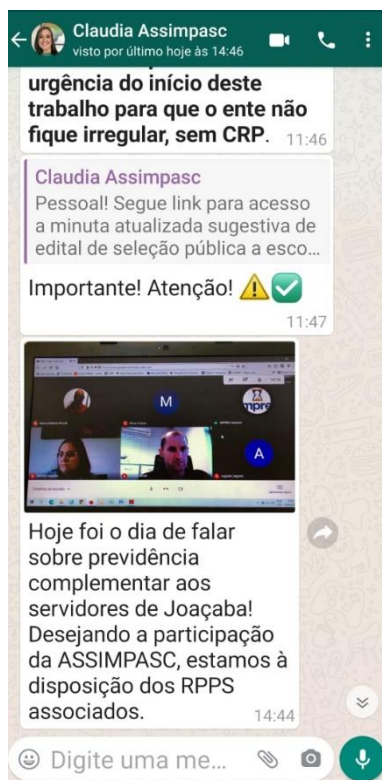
Claudia Assimpasc
visto por último hoje às 14:46

urgência do início deste trabalho para que o ente não fique irregular, sem CRP. 11:46

Claudia Assimpasc
Pessoal! Segue link para acesso a minuta atualizada sugestiva de edital de seleção pública a esco...

Importante! Atenção! ⚠️✅
11:47

M
A

Hoje foi o dia de falar sobre previdência complementar aos servidores de Joaçaba! Desejando a participação da ASSIMPASC, estamos à disposição dos RPPS associados. 14:44

Digite uma me...